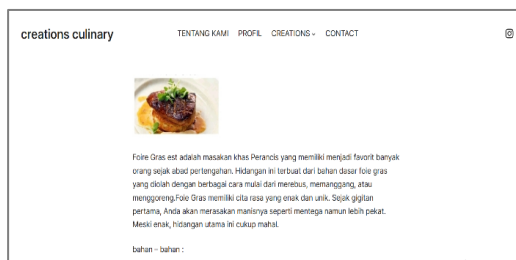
creations culinary

TENTANG KAMI PROFIL CREATIONS CONTACT

Foire Gras est adalah masakan khas Perancis yang memiliki menjadi favorit banyak orang sejak abad pertengahan. Hidangan ini terbuat dari bahan dasar foie gras yang diolah dengan berbagai cara mulai dari merebus, memanggang, atau menggoreng.Foie Gras memiliki cita rasa yang enak dan unik. Sejak gigitan pertama, Anda akan merasakan manisnya seperti mentega namun lebih pekat. Meski enak, hidangan utama ini cukup mahal.

bahan – bahan :